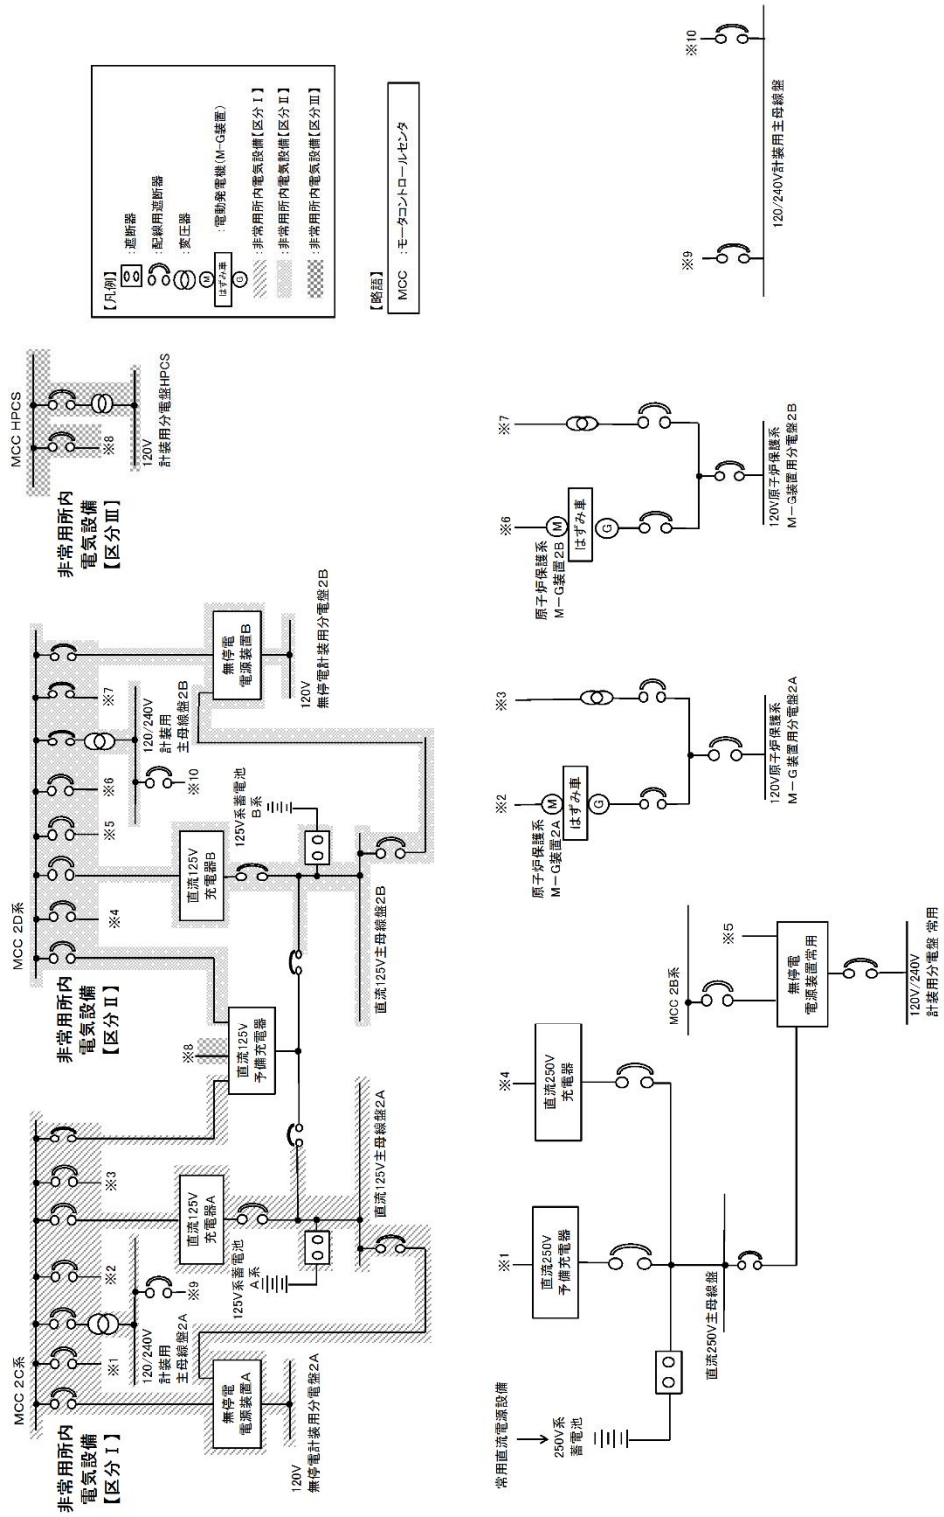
非常用所内
電気設備
【区分Ⅰ】

MCC 2C系

※1

※2

※3

120/240V
計装用
主母線盤2A

※9

無停電
電源装置A

120V
無停電計装用分電盤2A

125V系蓄電池
A系

直流125V
充電器A

直流125V主母線盤2A

非常用所内
電気設備
【区分Ⅱ】

MCC 2D系

※8

直流125V
予備充電器

※4

※5

※6

※7

直流125V
充電器B

125V系蓄電池
B系

直流125V主母線盤2B

120/240V
計装用
主母線盤2B

※10

無停電
電源装置B

120V
無停電計装用分電盤2B

非常用所内
電気設備
【区分Ⅲ】

MCC HPCS

※8

120V
計装用分電盤HPCS

【凡例】
遮断器
配線用遮断器
変圧器
M
はずみ車
G
:電動発電機(M-G装置)
:非常用所内電気設備【区分Ⅰ】
:非常用所内電気設備【区分Ⅱ】
:非常用所内電気設備【区分Ⅲ】

【略語】
MCC :モータコントロールセンタ

常用直流電源設備

250V系
蓄電池

※1

直流250V
予備充電器

直流250V主母線盤

※4

直流250V
充電器

MCC 2B系

※5

無停電
電源装置常用

120V/240V
計装用分電盤 常用

原子炉保護系
M-G装置2A

※2

M
はずみ車
G

※3

120V原子炉保護系
M-G装置用分電盤2A

原子炉保護系
M-G装置2B

※6

M
はずみ車
G

※7

120V原子炉保護系
M-G装置用分電盤2B

※9

※10

120/240V計装用主母線盤